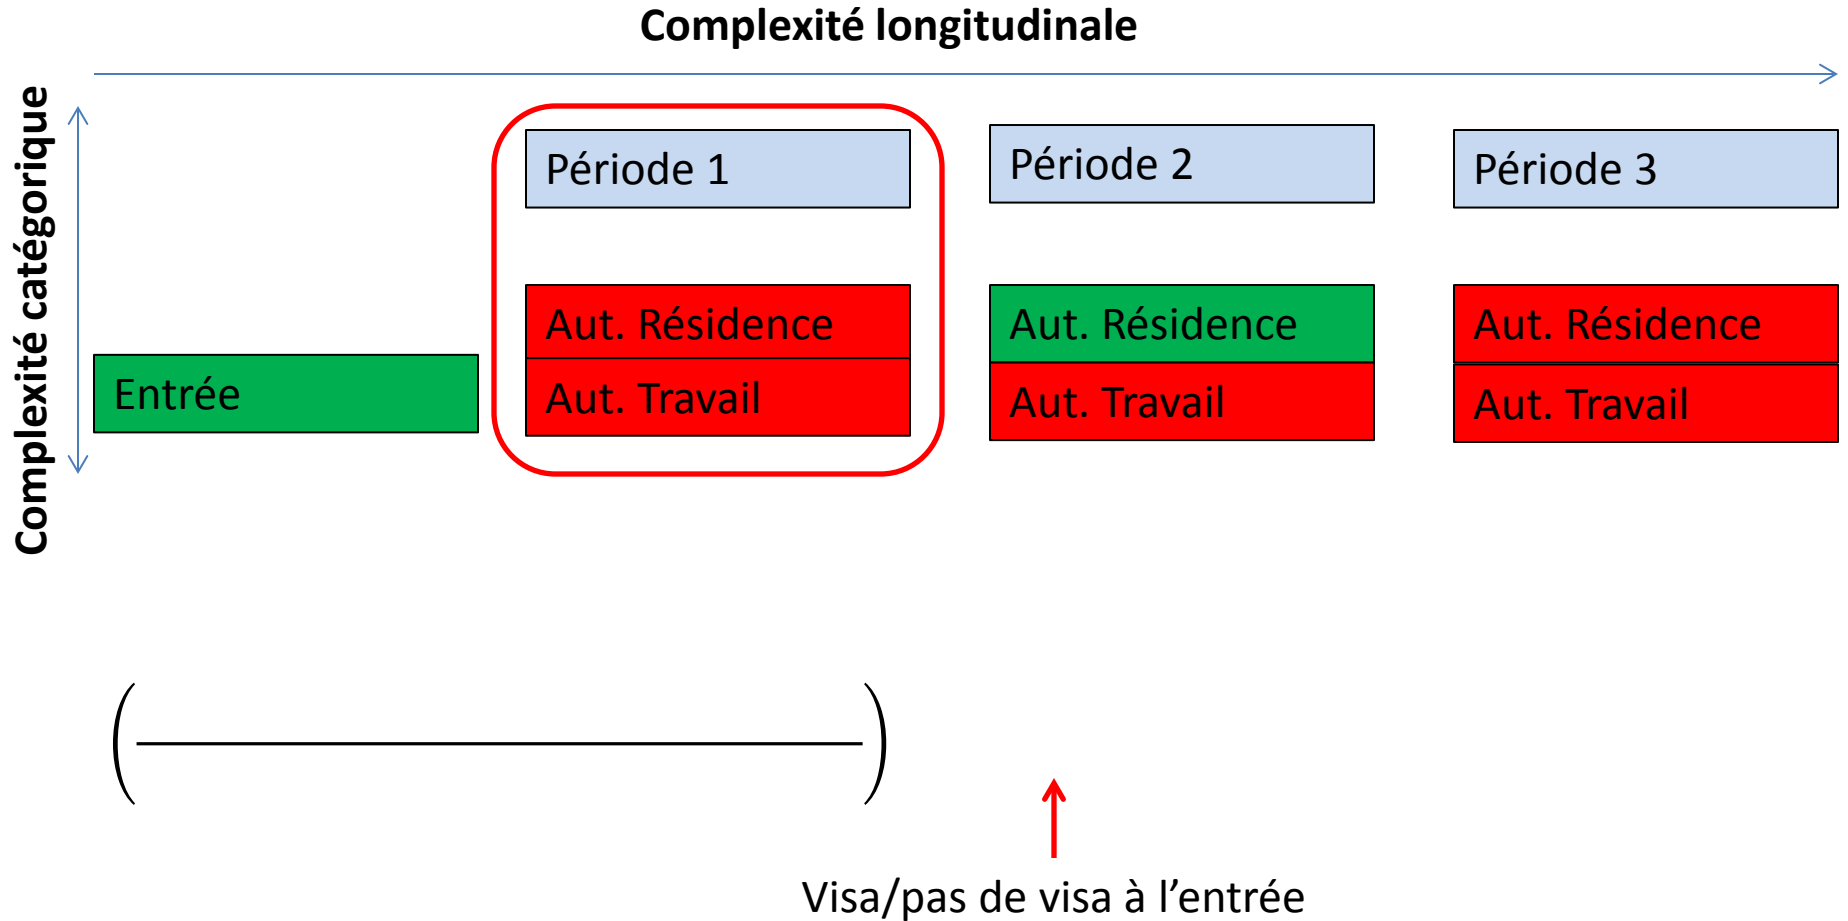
Complexité longitudinale

Complexité catégorique

Période 1

Période 2

Période 3

Aut. Résidence

Aut. Travail

Aut. Résidence

Aut. Travail

Aut. Résidence

Aut. Travail

Entrée

Visa/pas de visa à l’entrée